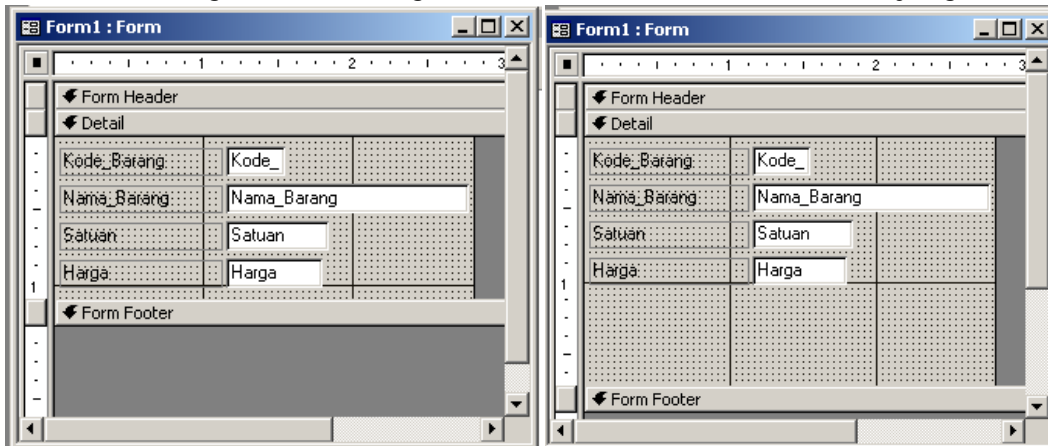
Form1 : Form

1 2 3

Form Header

Detail

Kode_Barang Kode_

Nama_Barang Nama_Barang

Satuan Satuan

Harga Harga

1

Form Footer

Form1 : Form

1 2 3

Form Header

Detail

Kode_Barang Kode_

Nama_Barang Nama_Barang

Satuan Satuan

Harga Harga

1

Form Footer